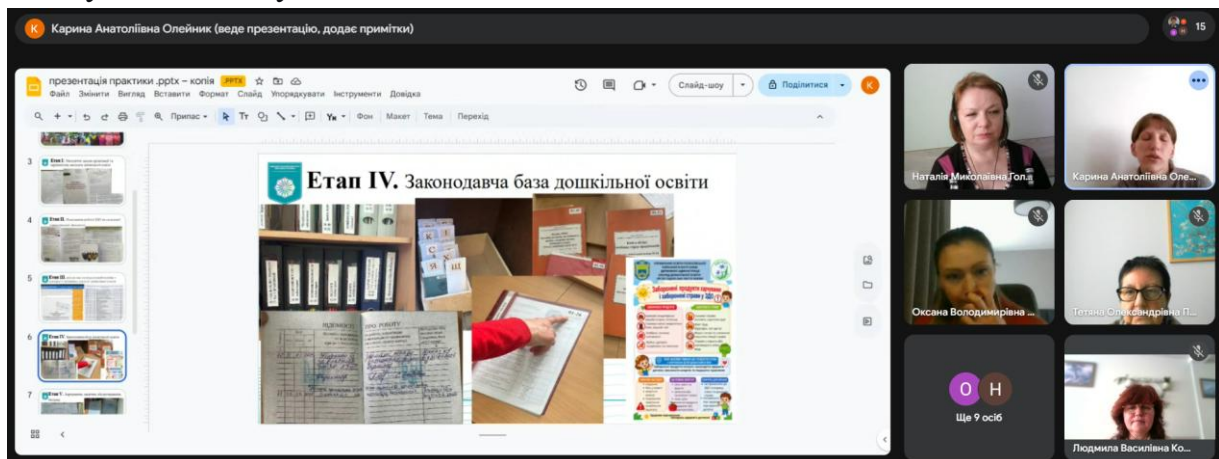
K Карина Анатоліївна Олейник (веде презентацію, додає примітки)

15

презентація практики .pptx – копія PPTX
Файл Змінити Вигляд Вставити Формат Слайд Упорядкувати Інструменти Довідка

Слайд-шоу
Поділитися
K

Припас
Фон Макет Тема Перехід

3
4
5
6
7

Етап IV. Законодавча база дошкільної освіти

ВІДОМОСТІ ПРО РОБОТУ

Заборонені продукти харчування у дошкільних закладах освіти

Наталія Миколаївна Гол...
Карина Анатоліївна Оле...
Оксана Володимирівна ...
Тетяна Олександрівна П...
O H
Ще 9 осіб
Людмила Василівна Ко...